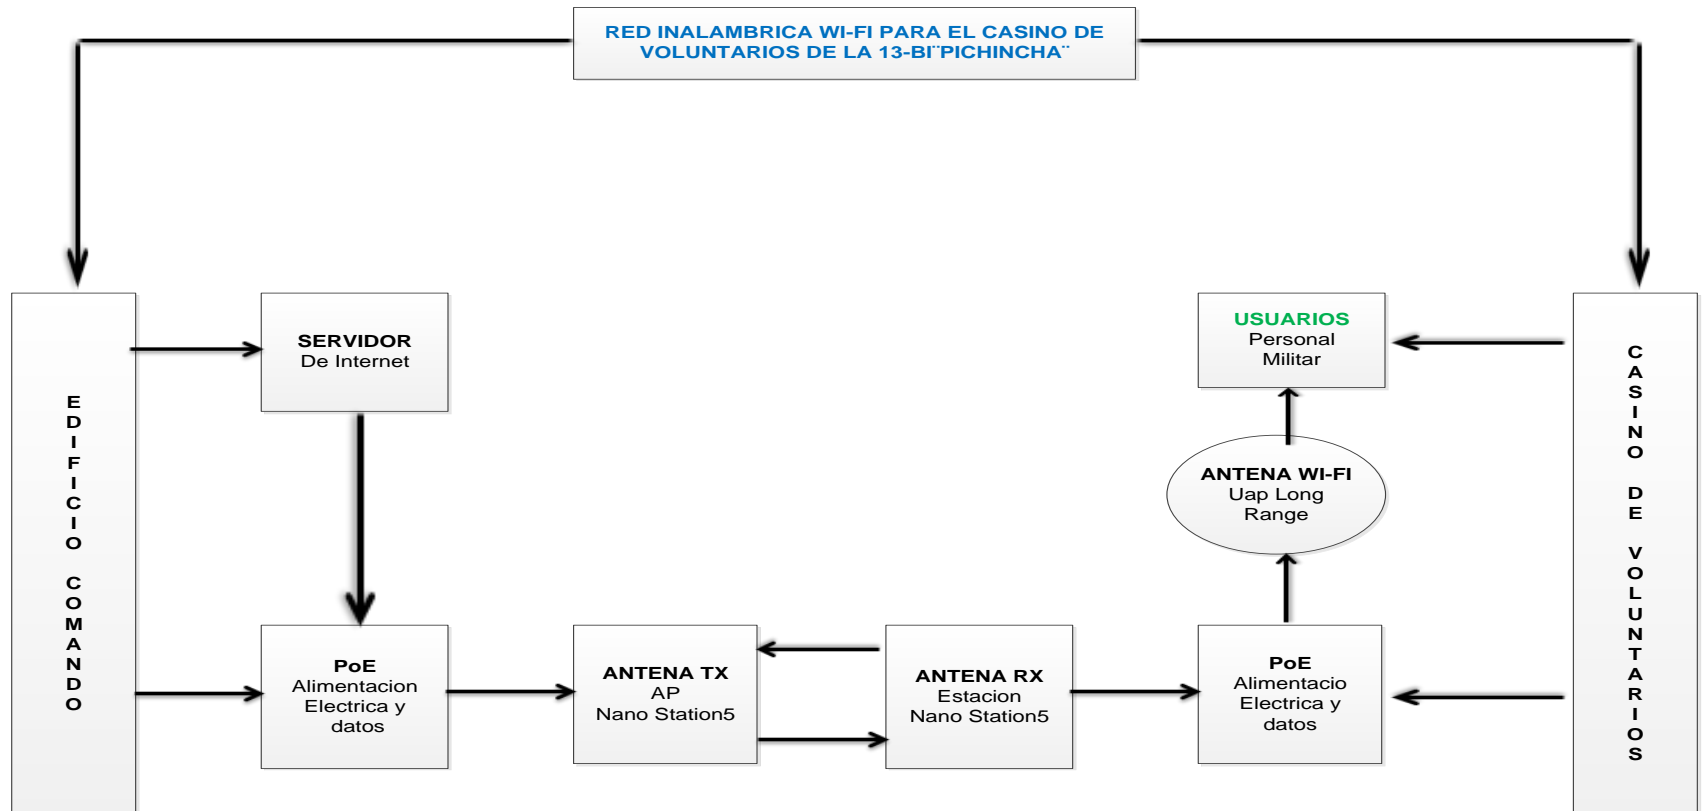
RED INALAMBRICA WI-FI PARA EL CASINO DE VOLUNTARIOS DE LA 13-BI¨PICHINCHA¨

EDIFICIO COMANDO

SERVIDOR
De Internet

PoE
Alimentacion
Electrica y
datos

ANTENA TX
AP
Nano Station5

ANTENA RX
Estacion
Nano Station5

PoE
Alimentacio
Electrica y
datos

ANTENA WI-FI
Uap Long
Range

USUARIOS
Personal
Militar

CASINO DE VOLUNTARIOS